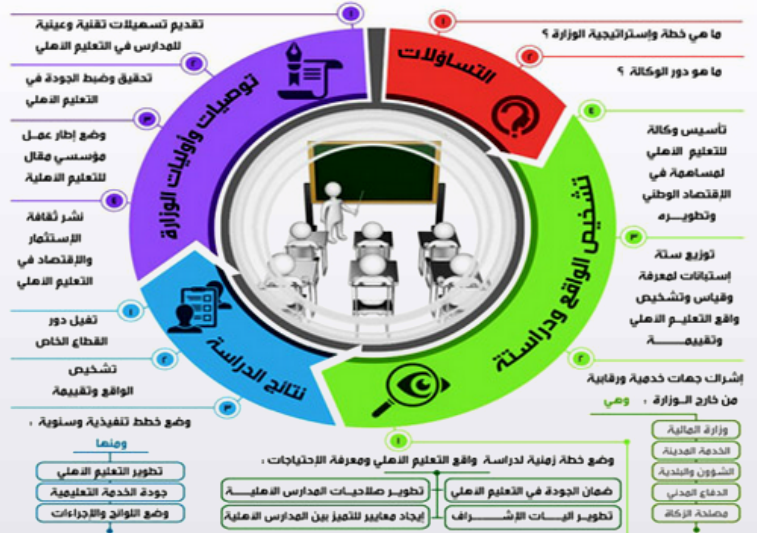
التساؤلات

١ ما هي خطة وإستراتيجية الوزارة ؟

٢ ما هو دور الوكالة ؟

تشخيص الواقع ودراسته

٤ تأسيس وكالة للتعليم الاهلي لمساهمة في الإقتصاد الوطني وتطويره

٣ توزيع ستة إستبانات لمعرفة وقياس وتشخيص واقع التعليم الاهلي وتقييمة

٢ إشراك جهات خدمية ورقابية من خارج الوزارة وهي

وزارة المالية
الخدمة المدنية
الشوون والبلدية
الدفاع المدني
مصلحة الزكاة

١ وضع خطة زمنية لدراسة واقع التعليم الاهلي ومعرفة الإحتياجات :

ضمان الجودة في التعليم الاهلي
تطوير صلاحيات المدارس الاهلية
تطوير اليات الإشراف
إيجاد معايير للتميز بين المدارس الاهلية

نتائج الدراسة

١ تفعيل دور القطاع الخاص

٢ تشخيص الواقع وتقييمة

٣ وضع خطط تنفيذية وسنوية ، ومنها

تطوير التعليم الاهلي
جودة الخدمة التعليمية
وضع اللوائح والإجراءات

توصيات وأولويات الوزارة

١ تقديم تسهيلات تقنية وعينية للمدارس في التعليم الاهلي

٢ تحقيق وضبط الجودة في التعليم الاهلي

٣ وضع إطار عمل مؤسسي فعال للتعليم الاهلية

٤ نشر ثقافة الإستثمار والإقتصاد في التعليم الاهلي